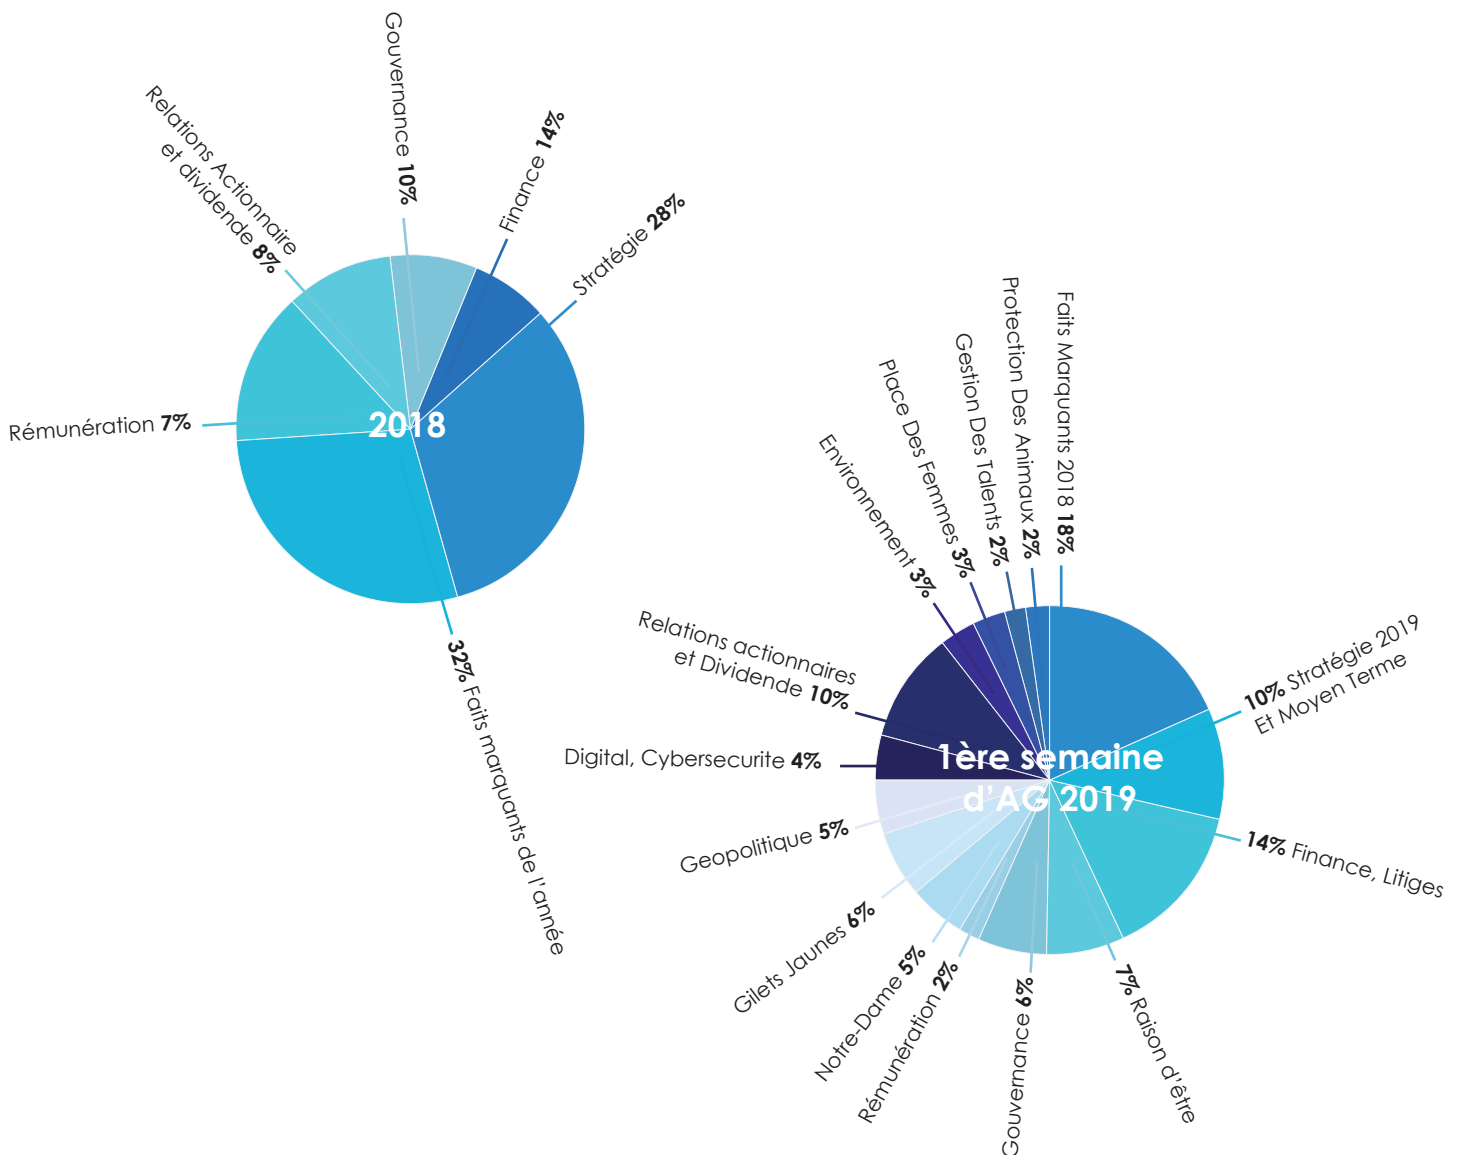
Gouvernance **10%**

Relations Actionnaire et dividende **8%**

Finance **14%**

Stratégie **28%**

Rémunération **7%**

2018

**32%** Faits marquants de l'année

Faits Marquants 2018 **18%**

Protection Des Animaux **2%**

Gestion Des Talents **2%**

Place Des Femmes **3%**

Environnement **3%**

Relations actionnaires et Dividende **10%**

**10%** Stratégie 2019 Et Moyen Terme

Digital, Cybersecurite **4%**

1ère semaine d'AG 2019

Geopolitique **5%**

**14%** Finance, Litiges

Gilets Jaunes **6%**

Notre-Dame **5%**

Rémunération **2%**

Gouvernance **6%**

**7%** Raison d'être